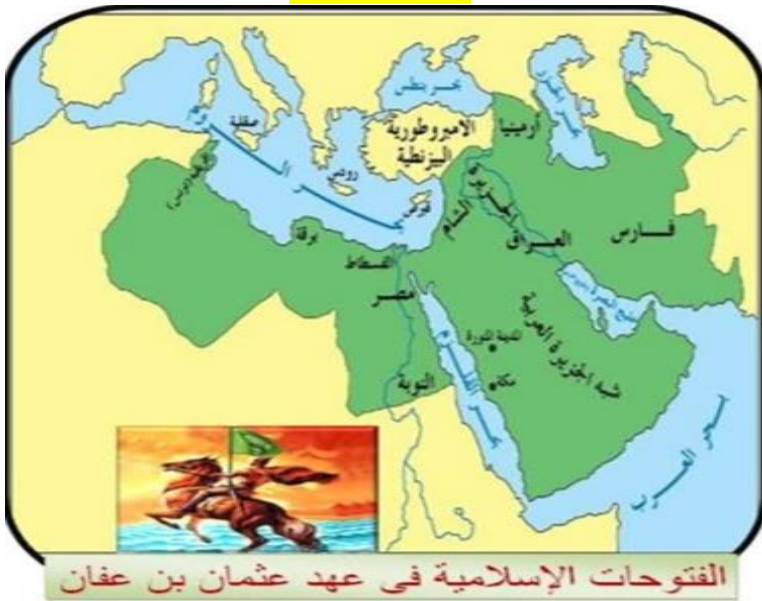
بحر بنطس

الامبروطورية البيزنطية

أرمينيا

صقلية

رودس

قبرص

برقة

الفسطاط

مصر

الشام

الجزيرة

العراق

فارس

شبه الجزيرة العربية

المدينة المنورة

مكة

النوبة

البحر الأحمر

بحر العرب

الخليج العربي

الفتوحات الإسلامية فى عهد عثمان بن عفان